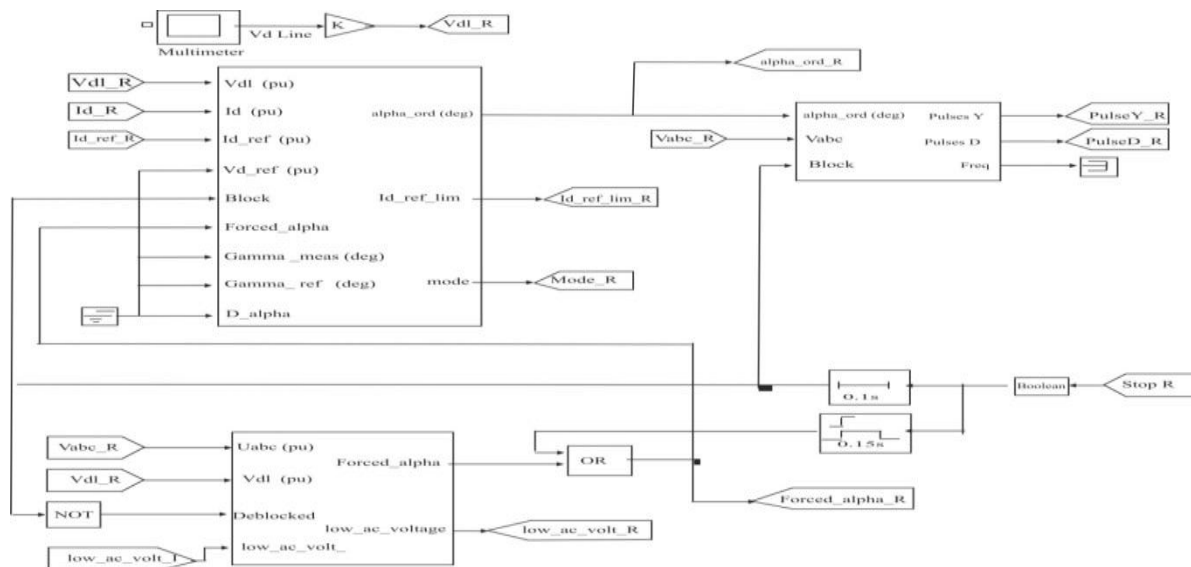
Multimeter
Vd Line
K
Vdl_R
alpha_ord_R
Vdl_R
Vdl (pu)
Id_R
Id (pu)
alpha_ord (deg)
Id_ref_R
Id_ref (pu)
Vd_ref (pu)
Block
Id_ref_lim
Id_ref_lim_R
Forced_alpha
Gamma _meas (deg)
Gamma_ ref (deg)
mode
Mode_R
D_alpha
alpha_ord (deg)
Pulses Y
PulseY_R
Vabc_R
Vabc
Pulses D
PulseD_R
Block
Freq
0.1s
Boolean
Stop R
0.15s
Vabc_R
Uabc (pu)
Forced_alpha
OR
Vdl_R
Vdl (pu)
Forced_alpha_R
NOT
Deblocked
low_ac_voltage
low_ac_volt_R
low_ac_volt_I
low_ac_volt_